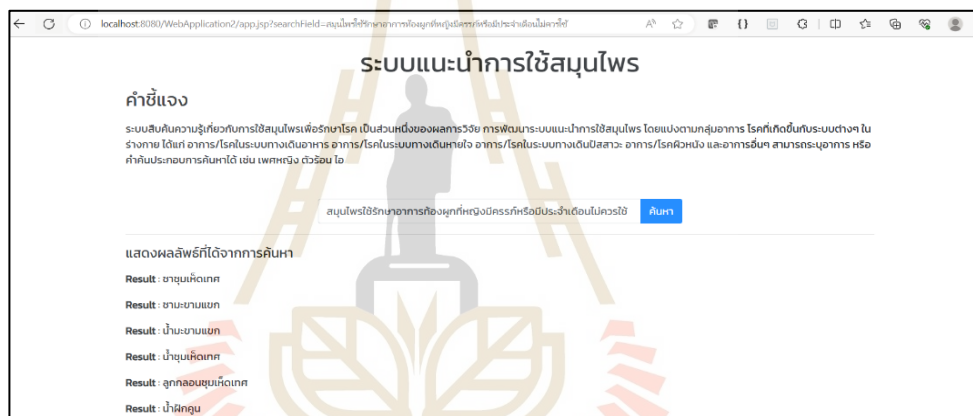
localhost:8080/WebApplication2/app.jsp?searchField=สมุนไพรใช้รักษาอาการท้องผูกที่หญิงมีครรภ์หรือมีประจำเดือนไม่ควรใช้

ระบบแนะนำการใช้สมุนไพร

คำชี้แจง

ระบบสืบค้นความรู้เกี่ยวกับการใช้สมุนไพรเพื่อรักษาโรค เป็นส่วนหนึ่งของผลการวิจัย การพัฒนาระบบแนะนำการใช้สมุนไพร โดยแบ่งตามกลุ่มอาการ โรคที่เกิดขึ้นกับระบบต่างๆ ในร่างกาย ได้แก่ อาการ/โรคในระบบทางเดินอาหาร อาการ/โรคในระบบทางเดินหายใจ อาการ/โรคในระบบทางเดินปัสสาวะ อาการ/โรคผิวหนัง และอาการอื่นๆ สามารถระบุอาการ หรือคำค้นประกอบการค้นหาได้ เช่น เพศหญิง ตัวร้อน ไอ

สมุนไพรใช้รักษาอาการท้องผูกที่หญิงมีครรภ์หรือมีประจำเดือนไม่ควรใช้ ค้นหา

แสดงผลลัพธ์ที่ได้จากการค้นหา

Result : ชาชุมเห็ดเทศ

Result : ชามะขามแขก

Result : น้ำมะขามแขก

Result : น้ำชุมเห็ดเทศ

Result : ลูกกลอนชุมเห็ดเทศ

Result : น้ำฝักคูน